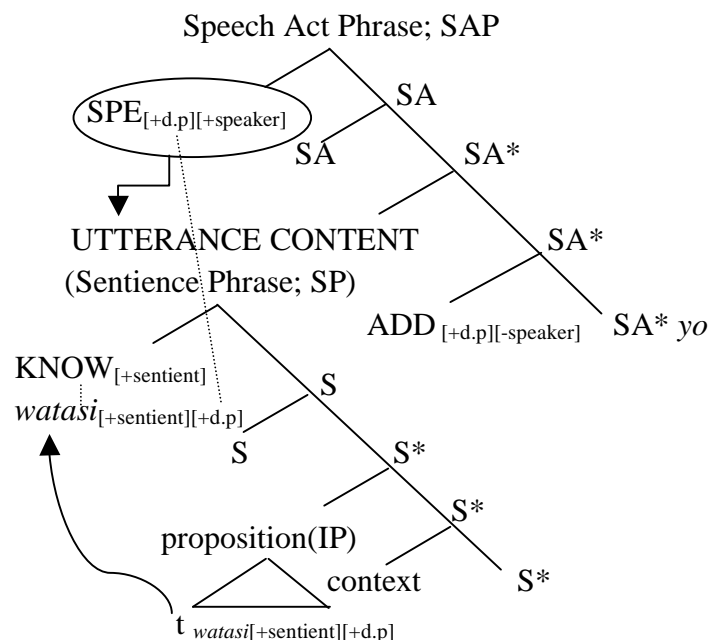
Speech Act Phrase; SAP

SPE$_{[+d.p][+speaker]}$

SA

SA

SA*

UTTERANCE CONTENT

(Sentience Phrase; SP)

SA*

ADD $_{[+d.p][-speaker]}$

SA* *yo*

KNOW$_{[+sentient]}$

*watasi*$_{[+sentient][+d.p]}$

S

S

S*

S*

proposition(IP)

context

S*

t $_{watasi[+sentient][+d.p]}$